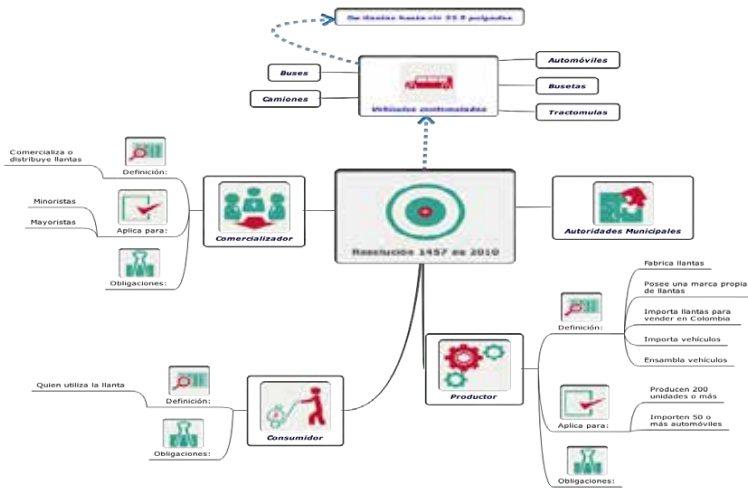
De llantas hasta rin 22.5 pulgadas

Buses

Camiones

Vehículos motorizados

Automóviles

Busetas

Tractomulas

Comercializa o distribuye llantas

Definición:

Minoristas

Mayoristas

Aplica para:

Obligaciones:

Comercializador

Resolución 1457 de 2010

Autoridades Municipales

Fabrica llantas

Posee una marca propia de llantas

Importa llantas para vender en Colombia

Importa vehículos

Ensambla vehículos

Definición:

Productor

Producen 200 unidades o más

Importen 50 o más automóviles

Aplica para:

Obligaciones:

Quien utiliza la llanta

Definición:

Obligaciones:

Consumidor